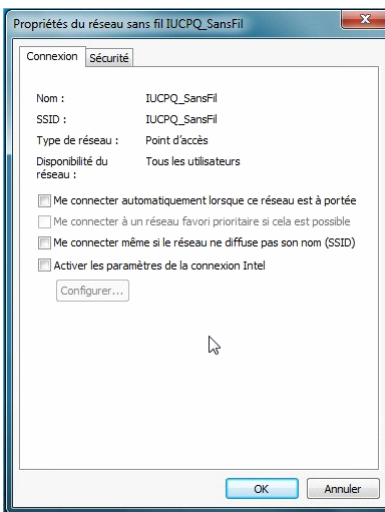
Propriétés du réseau sans fil IUCPQ_SansFil

Connexion Sécurité

Nom : IUCPQ_SansFil

SSID : IUCPQ_SansFil

Type de réseau : Point d'accès

Disponibilité du réseau : Tous les utilisateurs

Me connecter automatiquement lorsque ce réseau est à portée

Me connecter à un réseau favori prioritaire si cela est possible

Me connecter même si le réseau ne diffuse pas son nom (SSID)

Activer les paramètres de la connexion Intel

Configurer...

OK Annuler